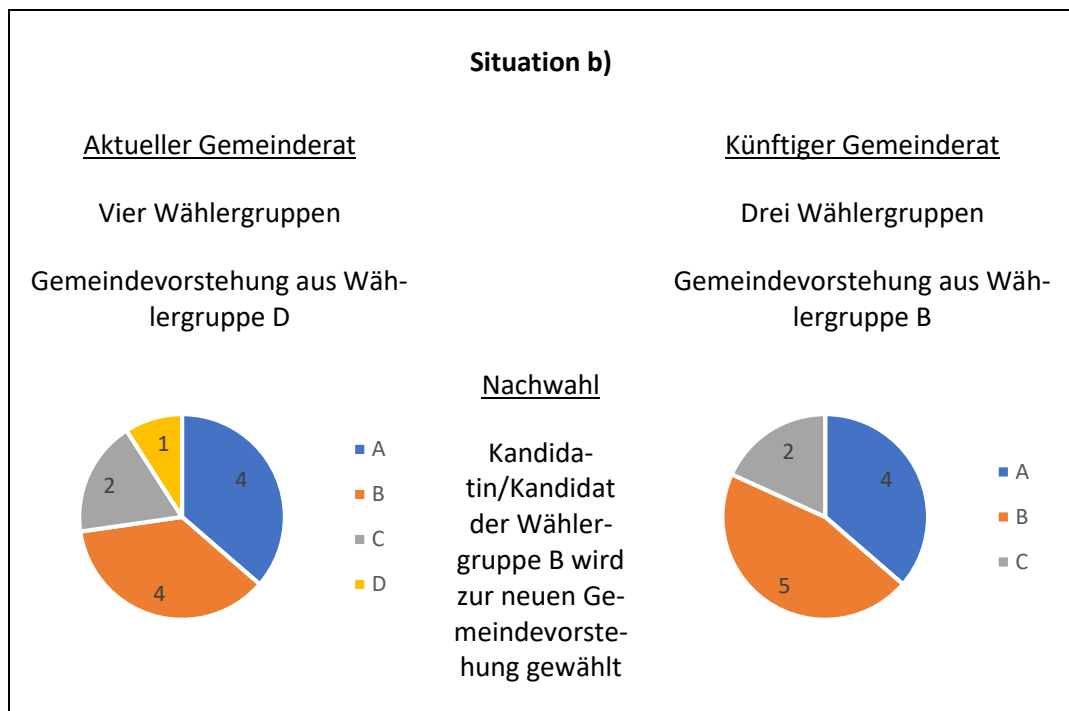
Situation b)

Aktueller Gemeinderat

Vier Wählergruppen

Gemeindevorstehung aus Wählergruppe D

1
2
4
4

A
B
C
D

Nachwahl

Kandidatin/Kandidat der Wählergruppe B wird zur neuen Gemeindevorstehung gewählt

Künftiger Gemeinderat

Drei Wählergruppen

Gemeindevorstehung aus Wählergruppe B

2
4
5

A
B
C